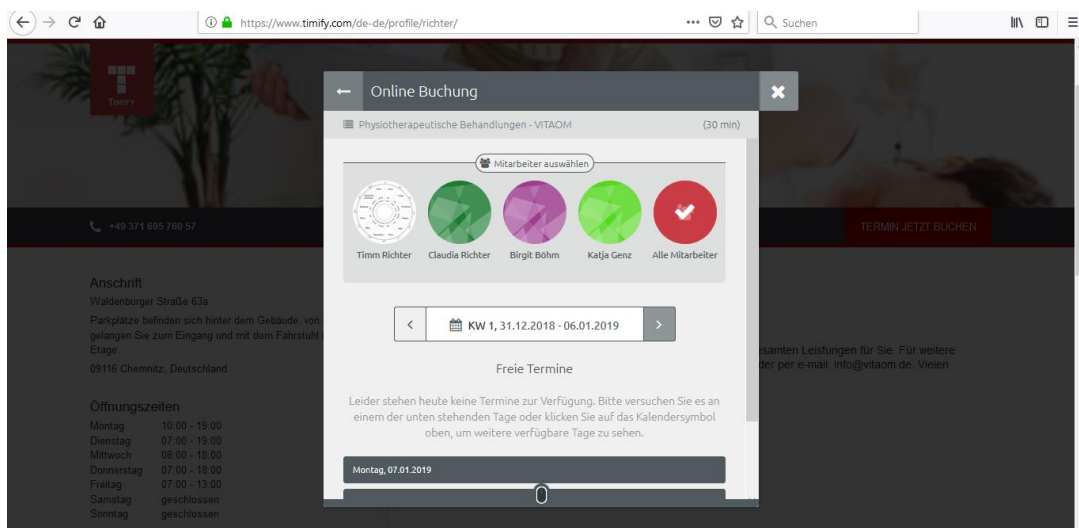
https://www.timify.com/de-de/profile/richter/

Suchen

TIMIFY

Online Buchung

Physiotherapeutische Behandlungen - VITAOM (30 min)

Mitarbeiter auswählen

Timm Richter Claudia Richter Birgit Böhm Katja Genz Alle Mitarbeiter

+49 371 695 760 57

TERMIN JETZT BUCHEN

KW 1, 31.12.2018 - 06.01.2019

Freie Termine

Leider stehen heute keine Termine zur Verfügung. Bitte versuchen Sie es an einem der unten stehenden Tage oder klicken Sie auf das Kalendersymbol oben, um weitere verfügbare Tage zu sehen.

Montag, 07.01.2019

Anschrift
Waldenburger Straße 63a
Parkplätze befinden sich hinter dem Gebäude, von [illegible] gelangen Sie zum Eingang und mit dem Fahrstuhl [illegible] Etage.
09116 Chemnitz, Deutschland

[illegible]samten Leistungen für Sie. Für weitere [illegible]der per e-mail: info@vitaom.de. Vielen

Öffnungszeiten

| | |
|---|---|
| Montag | 10:00 - 19:00 |
| Dienstag | 07:00 - 19:00 |
| Mittwoch | 08:00 - 18:00 |
| Donnerstag | 07:00 - 18:00 |
| Freitag | 07:00 - 13:00 |
| Samstag | geschlossen |
| Sonntag | geschlossen |